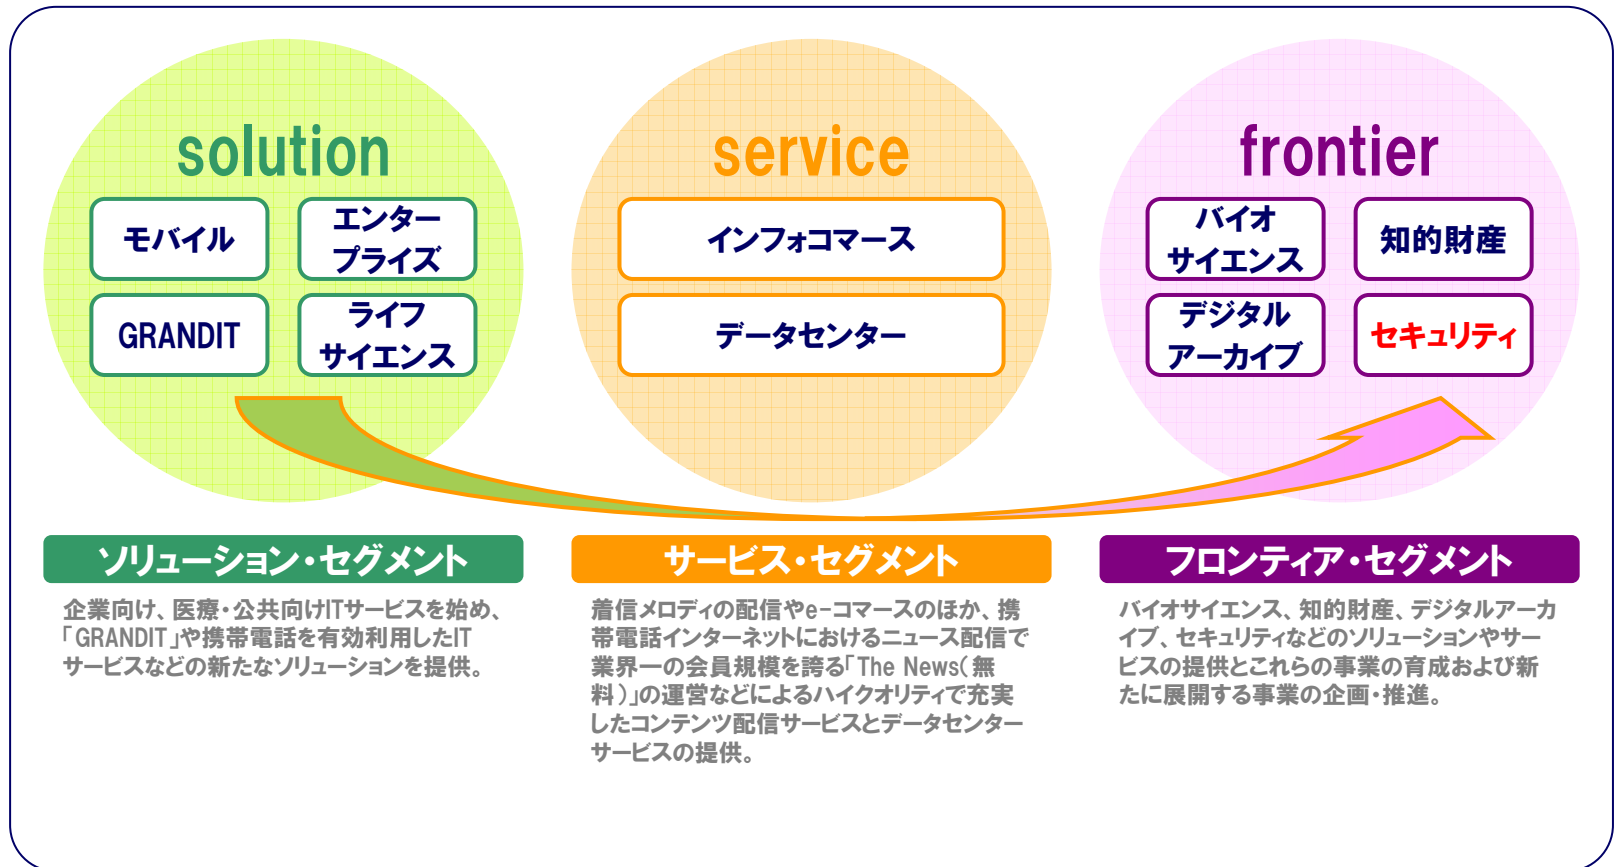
solution

モバイル

エンター
プライズ

GRANDIT

ライフ
サイエンス

service

インフォコマース

データセンター

frontier

バイオ
サイエンス

知的財産

デジタル
アーカイブ

セキュリティ

ソリューション・セグメント

企業向け、医療・公共向けITサービスを始め、「GRANDIT」や携帯電話を有効利用したITサービスなどの新たなソリューションを提供。

サービス・セグメント

着信メロディの配信やe-コマースのほか、携帯電話インターネットにおけるニュース配信で業界一の会員規模を誇る「The News(無料)」の運営などによるハイクオリティで充実したコンテンツ配信サービスとデータセンターサービスの提供。

フロンティア・セグメント

バイオサイエンス、知的財産、デジタルアーカイブ、セキュリティなどのソリューションやサービスの提供とこれらの事業の育成および新たに展開する事業の企画・推進。